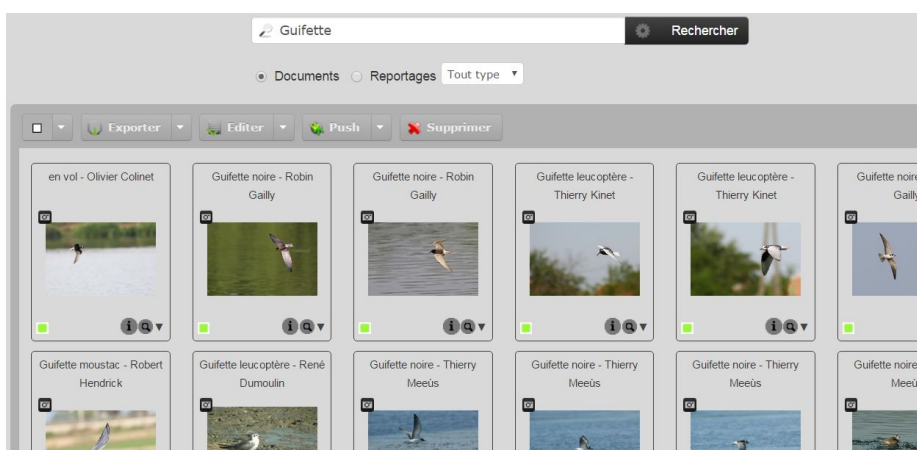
Guifette

Rechercher

Documents Reportages Tout type

Exporter Editer Push Supprimer

en vol - Olivier Colinet

Guifette noire - Robin Gailly

Guifette noire - Robin Gailly

Guifette leucoptère - Thierry Kinet

Guifette leucoptère - Thierry Kinet

Guifette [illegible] Gailly

Guifette moustac - Robert Hendrick

Guifette leucoptère - René Dumoulin

Guifette noire - Thierry Meeùs

Guifette noire - Thierry Meeùs

Guifette noire - Thierry Meeùs

Guifette noire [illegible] Meeù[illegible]